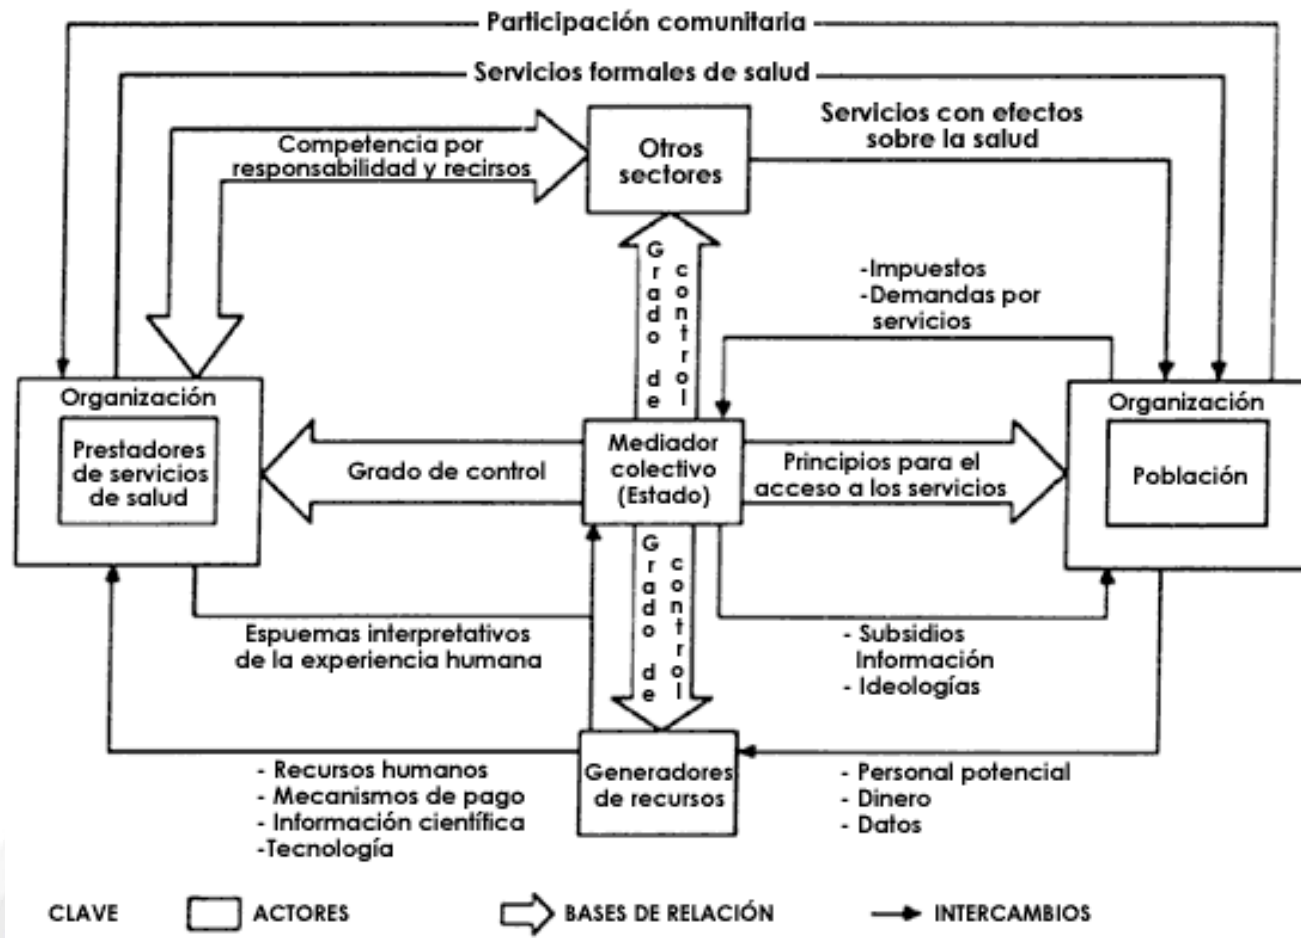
Participación comunitaria

Servicios formales de salud

Competencia por responsabilidad y recirsos

Otros sectores

Servicios con efectos sobre la salud

Grado de control

-Impuestos
-Demandas por servicios

Organización

Prestadores de servicios de salud

Grado de control

Mediador colectivo (Estado)

Principios para el acceso a los servicios

Organización

Población

Grado de control

Espuemas interpretativos de la experiencia humana

- Subsidios
Información
- Ideologías

- Recursos humanos
- Mecanismos de pago
- Información científica
-Tecnología

Generadores de recursos

- Personal potencial
- Dinero
- Datos

CLAVE ACTORES BASES DE RELACIÓN INTERCAMBIOS